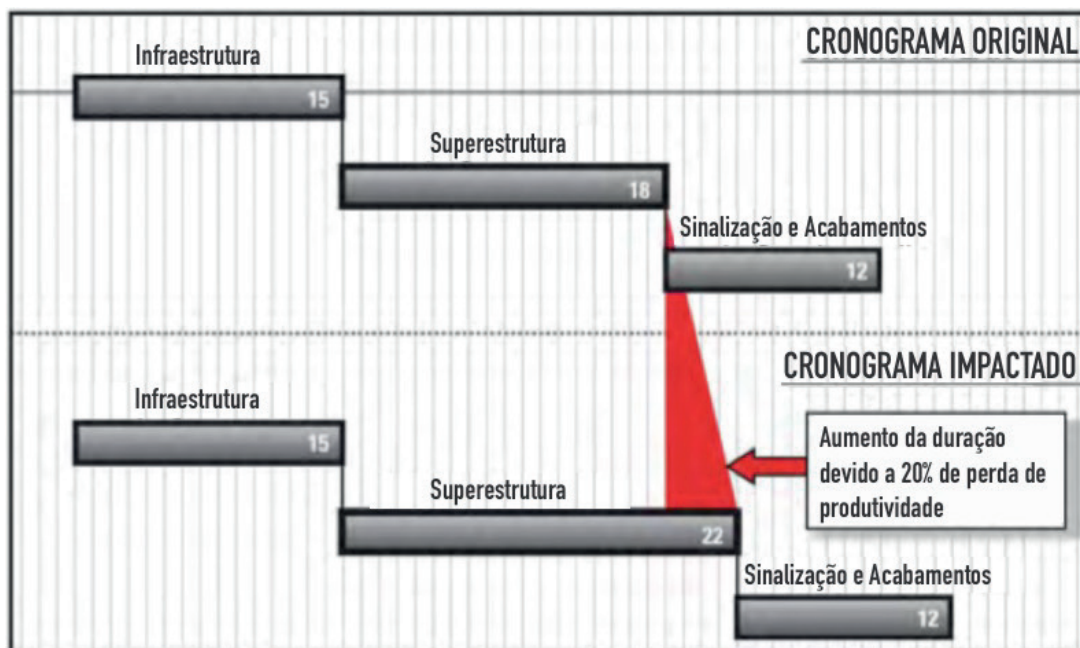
CRONOGRAMA ORIGINAL

Infraestrutura
15

Superestrutura
18

Sinalização e Acabamentos
12

CRONOGRAMA IMPACTADO

Infraestrutura
15

Superestrutura
22

Aumento da duração devido a 20% de perda de produtividade

Sinalização e Acabamentos
12